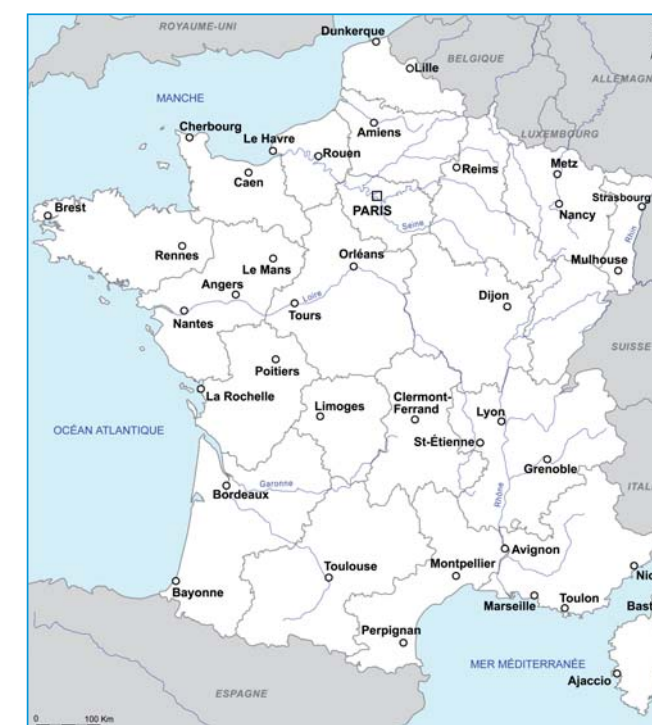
ROYAUME-UNI
Dunkerque
BELGIQUE
Lille
ALLEMAGN
MANCHE
Cherbourg
Le Havre
Amiens
Rouen
LUXEMBOURG
Reims
Metz
Caen
Strasbourg
Brest
PARIS
Nancy
Seine
Rhin
Rennes
Orléans
Le Mans
Mulhouse
Angers
Loire
Dijon
Tours
Nantes
SUISSE
Poitiers
La Rochelle
Clermont-Ferrand
Limoges
Lyon
OCÉAN ATLANTIQUE
St-Étienne
Grenoble
Garonne
Rhône
ITAL
Bordeaux
Avignon
Toulouse
Montpellier
Bayonne
Nic
Marseille
Toulon
Bast
Perpignan
MER MÉDITERRANÉE
Ajaccio
ESPAGNE
0
100 Km